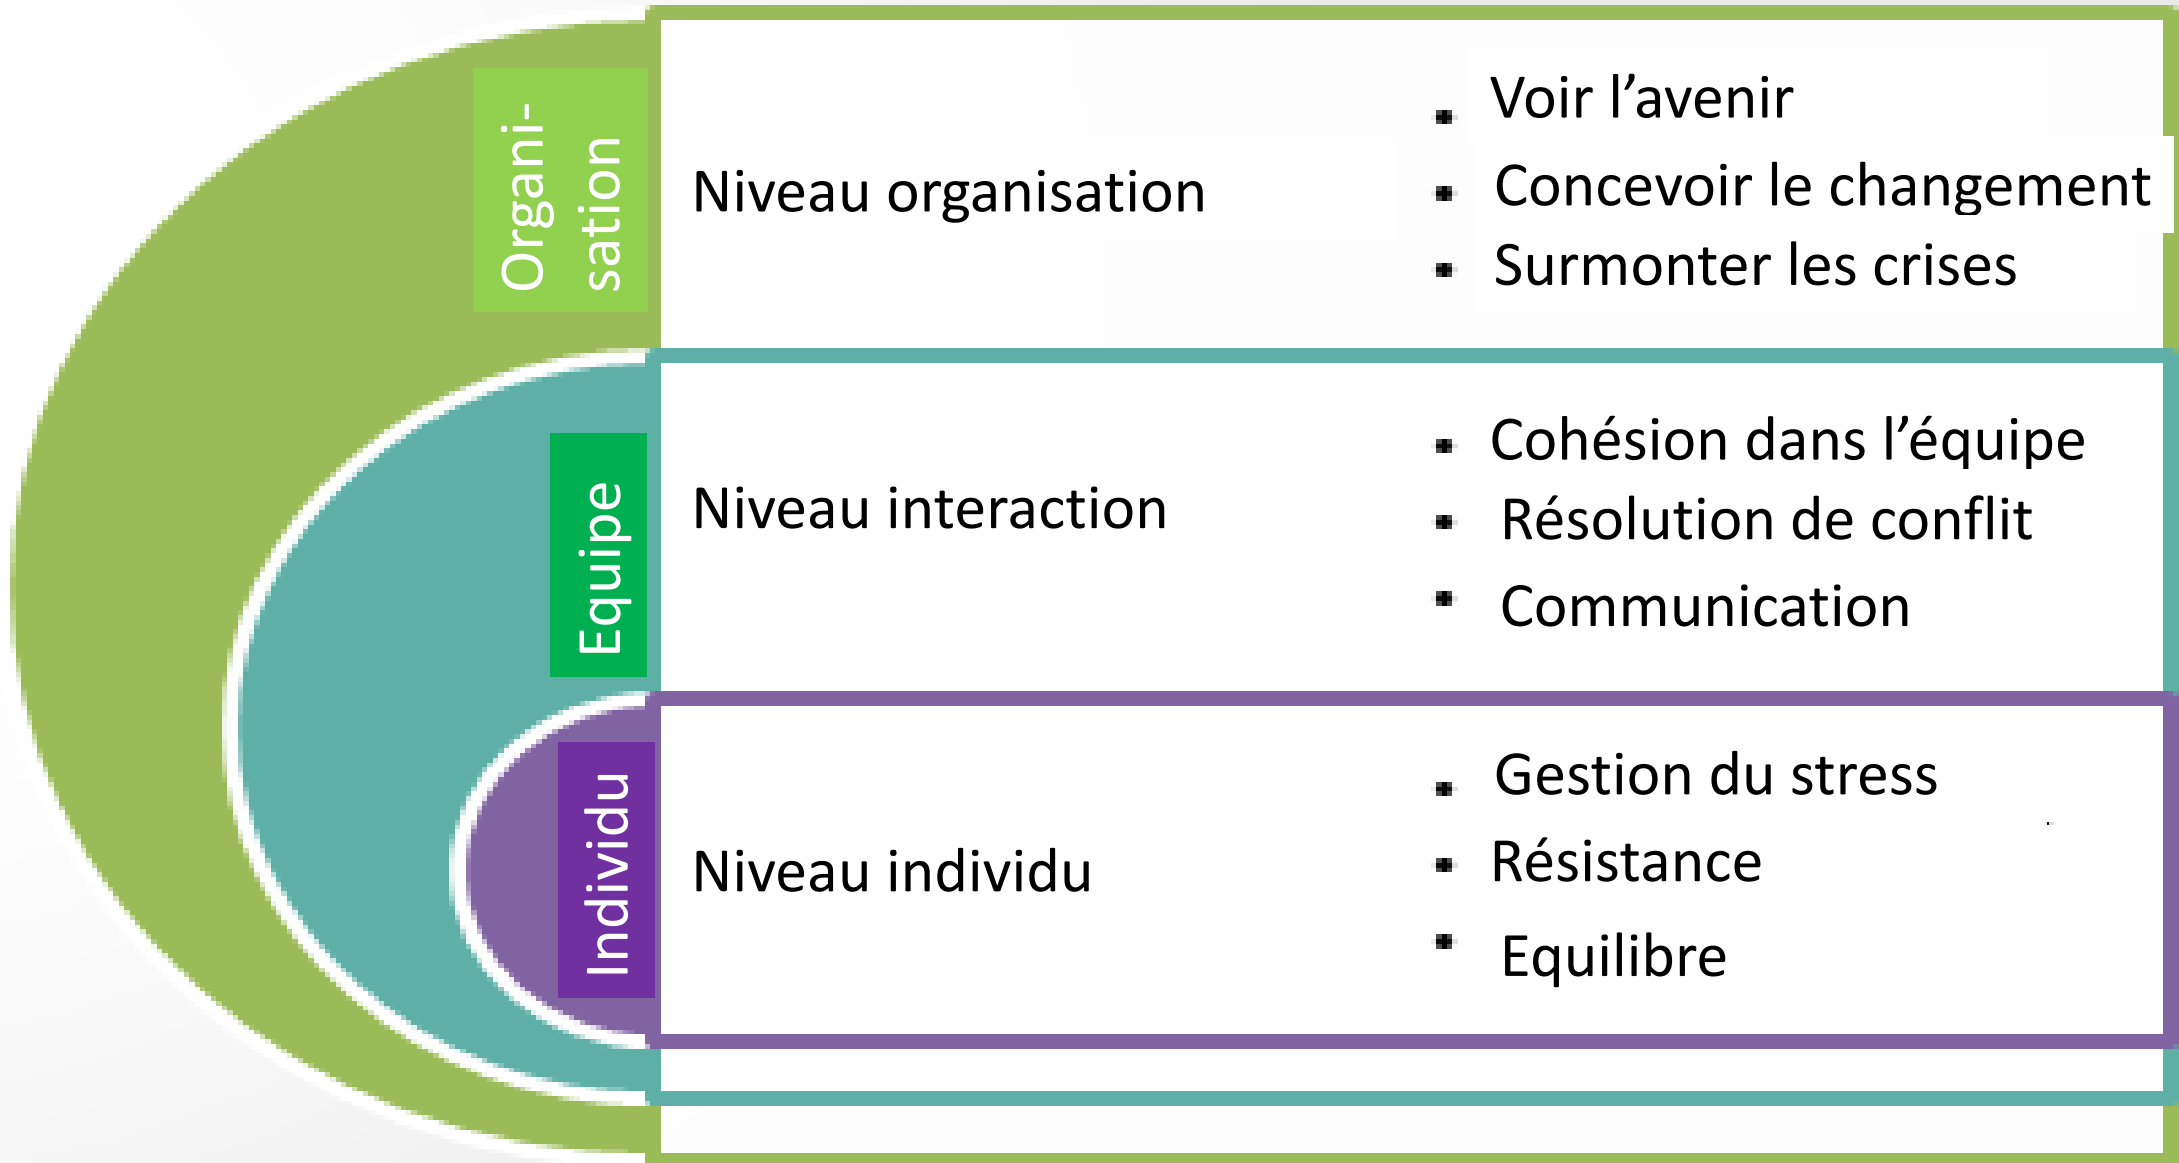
Organi-sation

Niveau organisation

- Voir l’avenir
- Concevoir le changement
- Surmonter les crises

Equipe

Niveau interaction

- Cohésion dans l’équipe
- Résolution de conflit
- Communication

Individu

Niveau individu

- Gestion du stress
- Résistance
- Equilibre